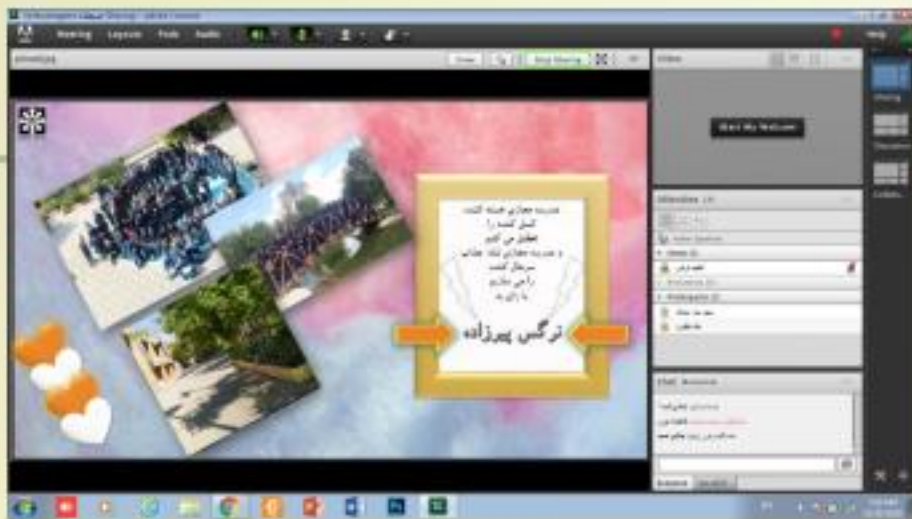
Meeting Layouts Pods Audio

Help

Share My Webcam

مدرسه مجازی خسته کننده

کسل کننده را

تجلیل می کنیم

و مدرسه مجازی شاد جذاب

سرحال کننده

راضی سازیم

با رای به

نرگس پیرزاده

Video

Attendees

Chat

Sharing

Discussion

Collabo...